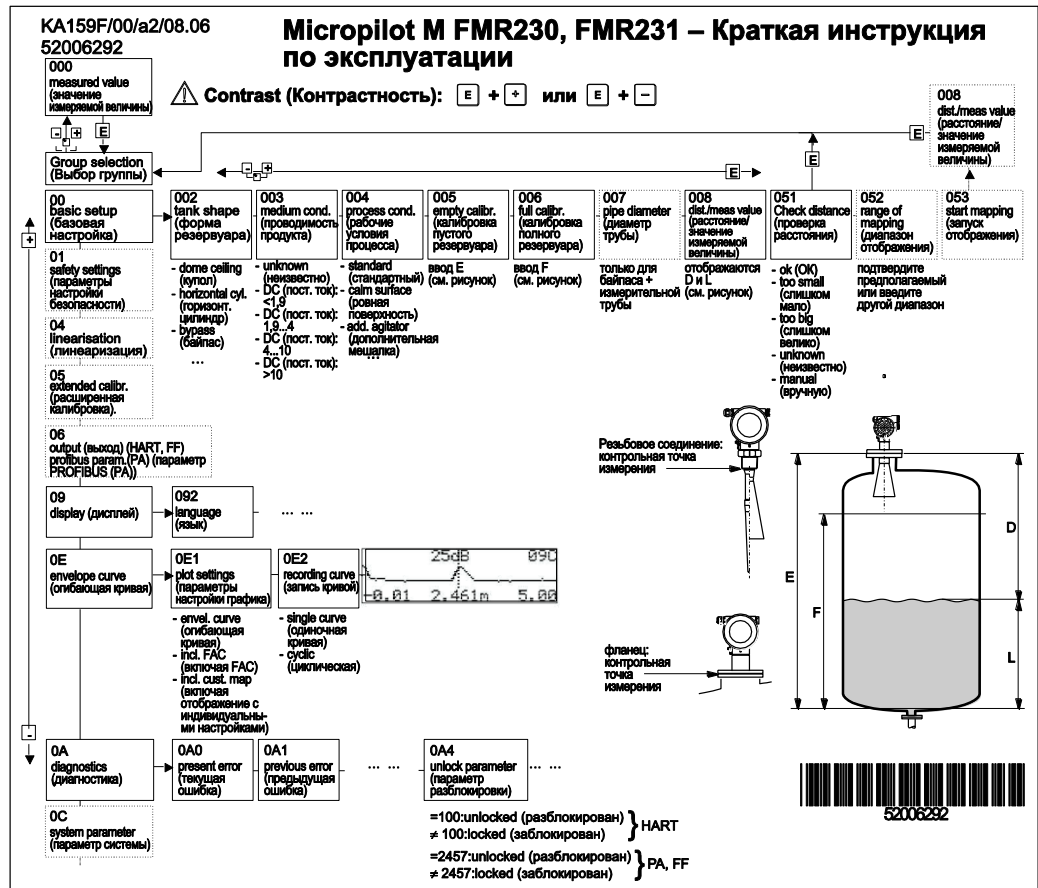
KA159F/00/a2/08.06
52006292

Micropilot M FMR230, FMR231 – Краткая инструкция по эксплуатации

000
measured value (значение измеряемой величины)

⚠ Contrast (Контрастность): E + + или E + −

008
dist./meas value (расстояние/ значение измеряемой величины)

E

E

Group selection (Выбор группы)

E

E

00
basic setup (базовая настройка)

002
tank shape (форма резервуара)
- dome ceiling (купол)
- horizontal cyl. (горизонт. цилиндр)
- bypass (байпас)
...

003
medium cond. (проводимость продукта)
- unknown (неизвестно)
- DC (пост. ток): <1,9
- DC (пост. ток): 1,9...4
- DC (пост. ток): 4...10
- DC (пост. ток): >10

004
process cond. (рабочие условия процесса)
- standard (стандартный)
- calm surface (ровная поверхность)
- add. agitator (дополнительная мешалка)
...

005
empty calibr. (калибровка пустого резервуара)
ввод E (см. рисунок)

006
full calibr. (калибровка полного резервуара)
ввод F (см. рисунок)

007
pipe diameter (диаметр трубы)
только для байпаса + измерительной трубы

008
dist./meas value (расстояние/ значение измеряемой величины)
отображаются D и L (см. рисунок)

051
Check distance (проверка расстояния)
- ok (OK)
- too small (слишком мало)
- too big (слишком велико)
- unknown (неизвестно)
- manual (вручную)

052
range of mapping (диапазон отображения)
подтвердите предполагаемый или введите другой диапазон

053
start mapping (запуск отображения)

01
safety settings (параметры настройки безопасности)

04
linearisation (линеаризация)

05
extended calibr. (расширенная калибровка).

06
output (выход) (HART, FF) profibus param.(PA) (параметр PROFIBUS (PA))

09
display (дисплей)

092
language (язык)

... ...

Резьбовое соединение: контрольная точка измерения

0E
envelope curve (огибающая кривая)

0E1
plot settings (параметры настройки графика)
- envel. curve (огибающая кривая)
- incl. FAC (включая FAC)
- incl. cust. map (включая отображение с индивидуальными настройками)

0E2
recording curve (запись кривой)
- single curve (одиночная кривая)
- cyclic (циклическая)

25dB 09C
0.01 2.461m 5.00

фланец: контрольная точка измерения

D
E
F
L

0A
diagnostics (диагностика)

0A0
present error (текущая ошибка)

0A1
previous error (предыдущая ошибка)

... ...

0A4
unlock parameter (параметр разблокировки)

... ...

0C
system parameter (параметр системы)

=100:unlocked (разблокирован)
≠ 100:locked (заблокирован)
HART

=2457:unlocked (разблокирован)
≠ 2457:locked (заблокирован)
PA, FF

52006292